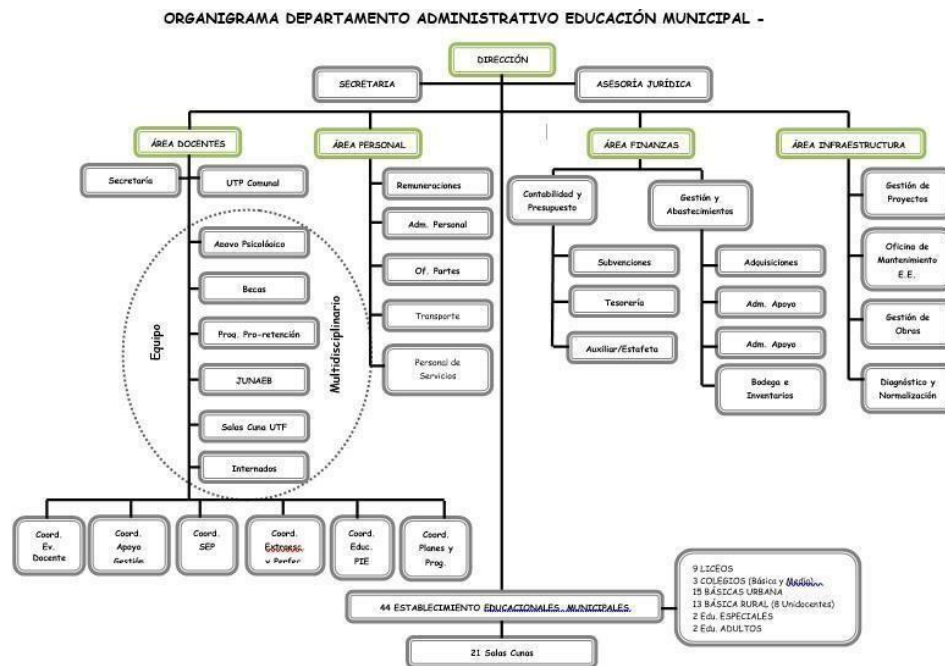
ORGANIGRAMA DEPARTAMENTO ADMINISTRATIVO EDUCACIÓN MUNICIPAL -

DIRECCIÓN

SECRETARIA

ASESORÍA JURÍDICA

ÁREA DOCENTES

ÁREA PERSONAL

ÁREA FINANZAS

ÁREA INFRAESTRUCTURA

Secretaria

UTP Comunal

Apoyo Psicológico

Becas

Prog. Pro-retención

JUNAEB

Salas Cuna UTF

Internados

Equipo

Multidisciplinario

Remuneraciones

Adm. Personal

Of. Partes

Transporte

Personal de Servicios

Contabilidad y Presupuesto

Gestión y Abastecimientos

Subvenciones

Tesorería

Auxiliar/Estafeta

Adquisiciones

Adm. Apoyo

Adm. Apoyo

Bodega e Inventarios

Gestión de Proyectos

Oficina de Mantenimiento E.E.

Gestión de Obras

Diagnóstico y Normalización

Coord. Ev. Docente

Coord. Apoyo Gestión

Coord. SEP

Coord. Extraesc. y Perfec

Coord. Educ. PIE

Coord. Planes y Prog.

44 ESTABLECIMIENTO EDUCACIONALES MUNICIPALES

9 LICEOS
3 COLEGIOS (Básica y Media)
15 BÁSICAS URBANA
13 BÁSICA RURAL (8 Unidocentes)
2 Edu. ESPECIALES
2 Edu. ADULTOS

21 Salas Cunas